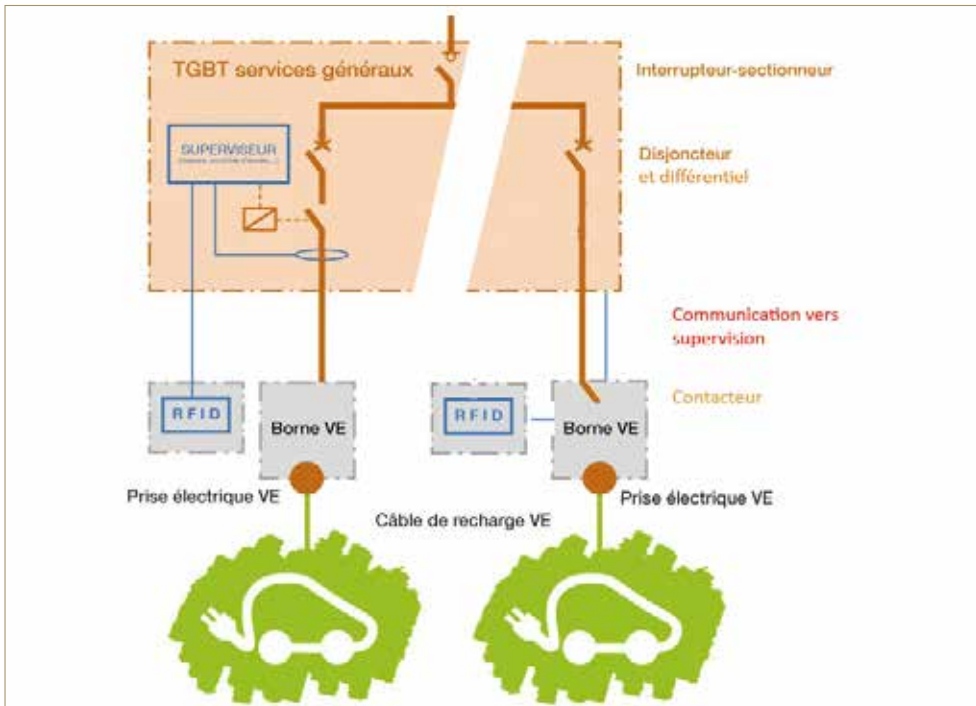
TGBT services généraux

Interrupteur-sectionneur

SUPERVISEUR
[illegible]

Disjoncteur
et différentiel

Communication vers
supervision

Contacteur

RFID

Borne VE

RFID

Borne VE

Prise électrique VE

Câble de recharge VE

Prise électrique VE